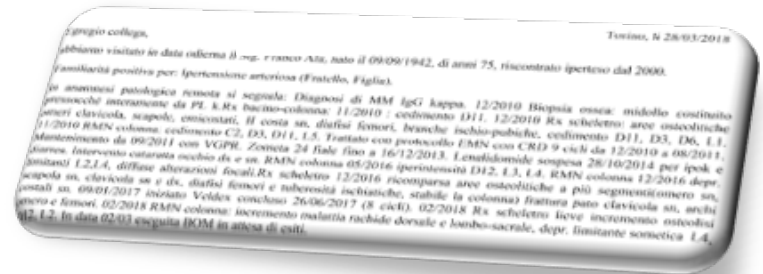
Torino, lì 28/03/2018

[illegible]gregio collega,

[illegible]bbiamo visitato in data odierna il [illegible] Franco Ali, nato il 09/09/1942, di anni 75, riscontrato iperteso dal 2000.

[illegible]amiliarità positiva per: Ipertensione arteriosa (Fratello, Figlie).

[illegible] anamnesi patologica remota si segnala: Diagnosi di MM IgG kappa. 12/2010 Biopsia ossea: midollo costituito pressoché interamente da Pl. k.Rx bacino-colonna: 11/2010 : cedimento D11. 12/2010 Rx scheletro: aree osteolitiche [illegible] clavicola, scapole, emicostati, il costa sn, diafisi femori, branche ischio-pubiche, cedimento D11, D3, D6, L1. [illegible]/2010 RMN colonna: cedimento C2, D3, D11, L5. Trattato con protocollo EMN con CRD 9 cicli da 12/2010 a 08/2011, Mantenimento da 09/2011 con VGPR. Zometa 24 fiale fino a 16/12/2013. Lenalidomide sospesa 28/10/2014 per ipok e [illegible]diarrea. Intervento cataratta occhio dx e sn. RMN colonna 05/2016 iperintensità D12, L3, L4. RMN colonna 12/2016 depr. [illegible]limitanti L2,L4, diffuse alterazioni focali.Rx scheletro 12/2016 ricomparsa aree osteolitiche a più segmenti(omero sn, scapola sn, clavicola sn e dx, diafisi femori e tuberosità ischiatiche, stabile la colonna) frattura pato clavicola sn, archi costali sn. 09/01/2017 iniziato Veldex concluso 26/06/2017 (8 cicli). 02/2018 Rx scheletro lieve incremento osteolisi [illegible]omero e femori. 02/2018 RMN colonna: incremento malattia rachide dorsale e lombo-sacrale, depr. limitante somatica L4, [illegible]D12, L2. In data 02/03 eseguita BOM in attesa di esiti.